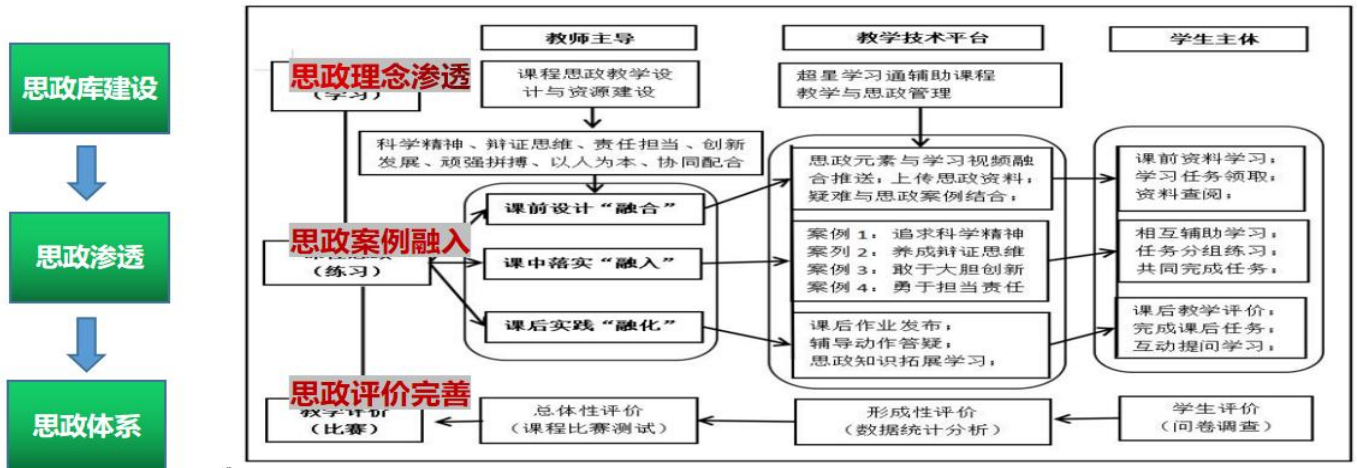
思政库建设

思政渗透

思政体系

教师主导

教学技术平台

学生主体

思政理念渗透

（学习）

课程思政教学设计与资源建设

超星学习通辅助课程教学与思政管理

科学精神、辩证思维、责任担当、创新发展、顽强拼搏、以人为本、协同配合

思政元素与学习视频融合推送；上传思政资料；疑难与思政案例结合；

课前资料学习；学习任务领取；资料查阅；

课前设计“融合”

思政案例融入

（练习）

课中落实“融入”

案例1：追求科学精神
案列2：养成辩证思维
案例3：敢于大胆创新
案例4：勇于担当责任

相互辅助学习；任务分组练习；共同完成任务；

课后实践“融化”

课后作业发布；辅导动作答疑；思政知识拓展学习；

课后教学评价；完成课后任务；互动提问学习；

思政评价完善

教学评价
（比赛）

总体性评价
（课程比赛测试）

形成性评价
（数据统计分析）

学生评价
（问卷调查）